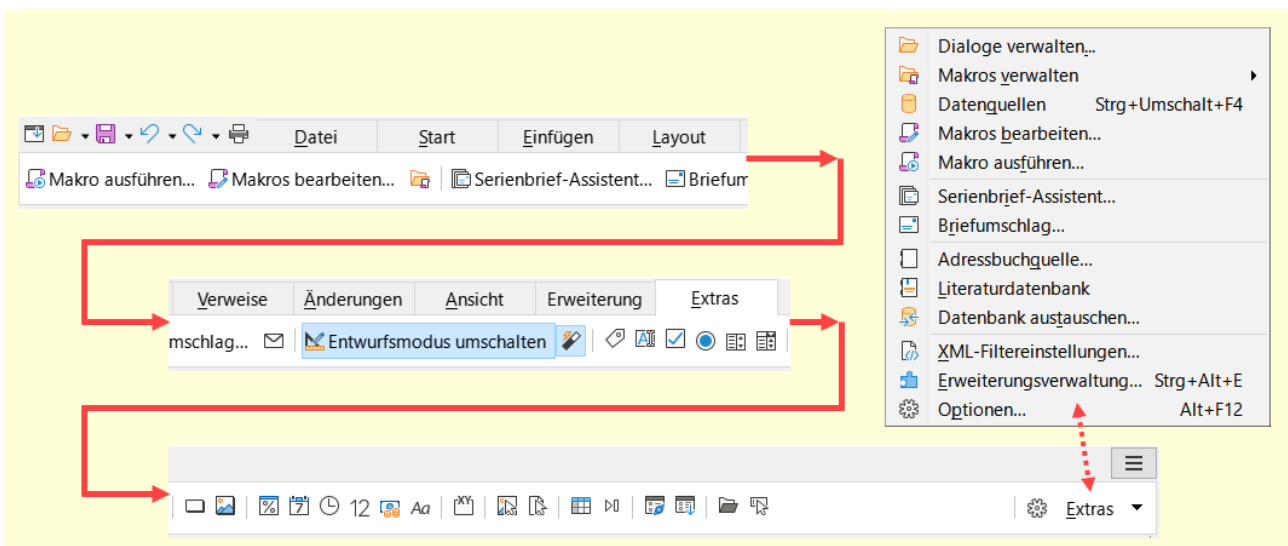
Datei Start Einfügen Layout

Makro ausführen... Makros bearbeiten... Serienbrief-Assistent... Briefum

Verweise Änderungen Ansicht Erweiterung Extras

mschlag... Entwurfsmodus umschalten

12 Aa

Extras

Dialoge verwalten...
Makros verwalten
Datenquellen Strg+Umschalt+F4
Makros bearbeiten...
Makro ausführen...
Serienbrief-Assistent...
Briefumschlag...
Adressbuchquelle...
Literaturdatenbank
Datenbank austauschen...
XML-Filtereinstellungen...
Erweiterungsverwaltung... Strg+Alt+E
Optionen... Alt+F12